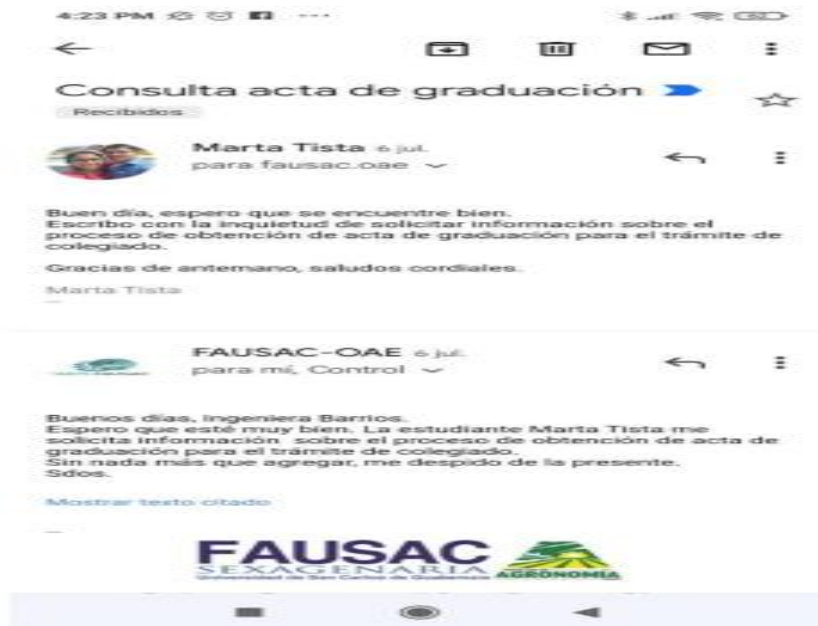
4:23 PM

Consulta acta de graduación

Recibidos

Marta Tista 6 jul.
para fausac.oae

Buen día, espero que se encuentre bien.
Escribo con la inquietud de solicitar información sobre el proceso de obtención de acta de graduación para el trámite de colegiado.

Gracias de antemano, saludos cordiales.

Marta Tista

FAUSAC-OAE 6 jul.
para mí, Control

Buenos días, Ingeniera Barrios.
Espero que esté muy bien. La estudiante Marta Tista me solicita información sobre el proceso de obtención de acta de graduación para el trámite de colegiado.
Sin nada más que agregar, me despido de la presente.
Sdos.

Mostrar texto citado

FAUSAC
SEXAGENARIA
Universidad de San Carlos de Guatemala
AGRONOMIA